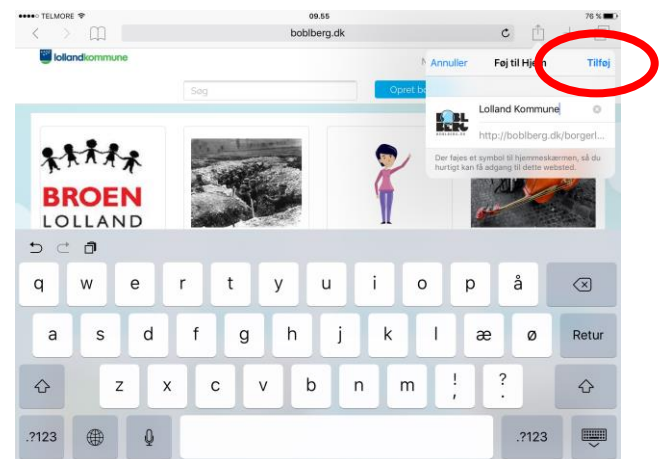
●●●●○ TELMORE 09.55 76 %

boblberg.dk

lollandkommune

Søg

Opret b

Annuller Føj til Hjem Tilføj

Lolland Kommune

http://boblberg.dk/borgerl...

Der føjes et symbol til hjemmeskærmen, så du hurtigt kan få adgang til dette websted.

BROEN LOLLAND

q w e r t y u i o p å
a s d f g h j k l æ ø Retur
z x c v b n m ! , ? .
.?123 .?123